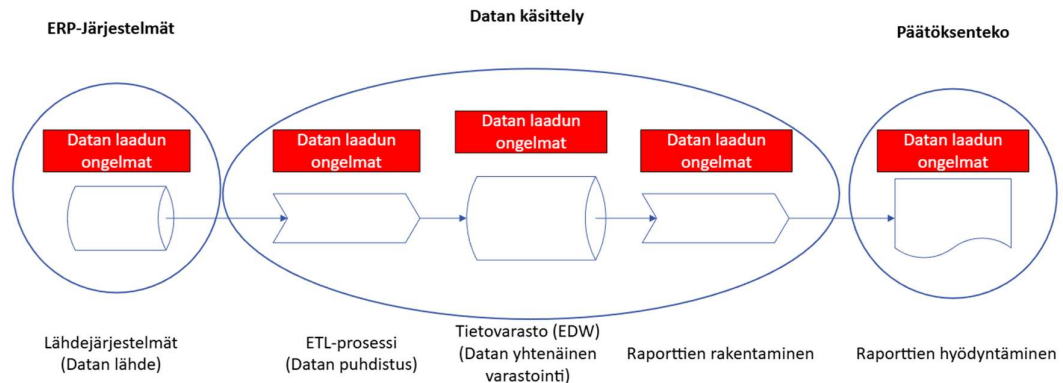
ERP-Järjestelmät

Datan käsittely

Päätöksenteko

Datan laadun ongelmat

Datan laadun ongelmat

Datan laadun ongelmat

Datan laadun ongelmat

Datan laadun ongelmat

Lähdejärjestelmät (Datan lähde)

ETL-prosessi (Datan puhdistus)

Tietovarasto (EDW) (Datan yhtenäinen varastointi)

Raporttien rakentaminen

Raporttien hyödyntäminen